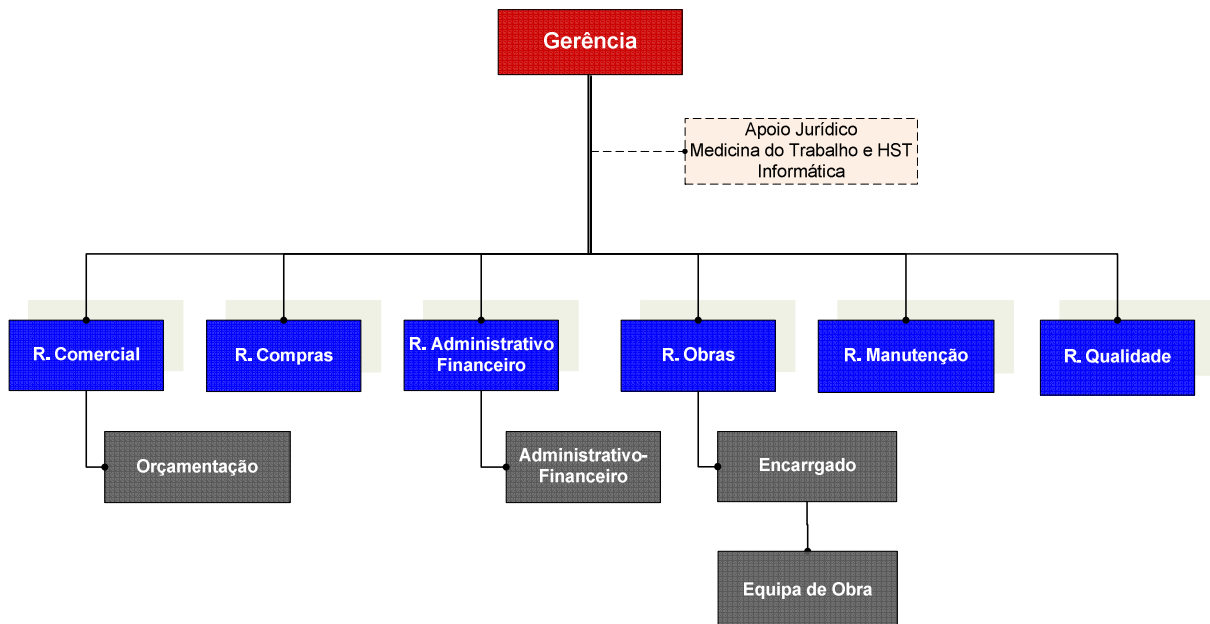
Gerência

Apoio Jurídico
Medicina do Trabalho e HST
Informática

R. Comercial

R. Compras

R. Administrativo Financeiro

R. Obras

R. Manutenção

R. Qualidade

Orçamentação

Administrativo-Financeiro

Encarrgado

Equipa de Obra